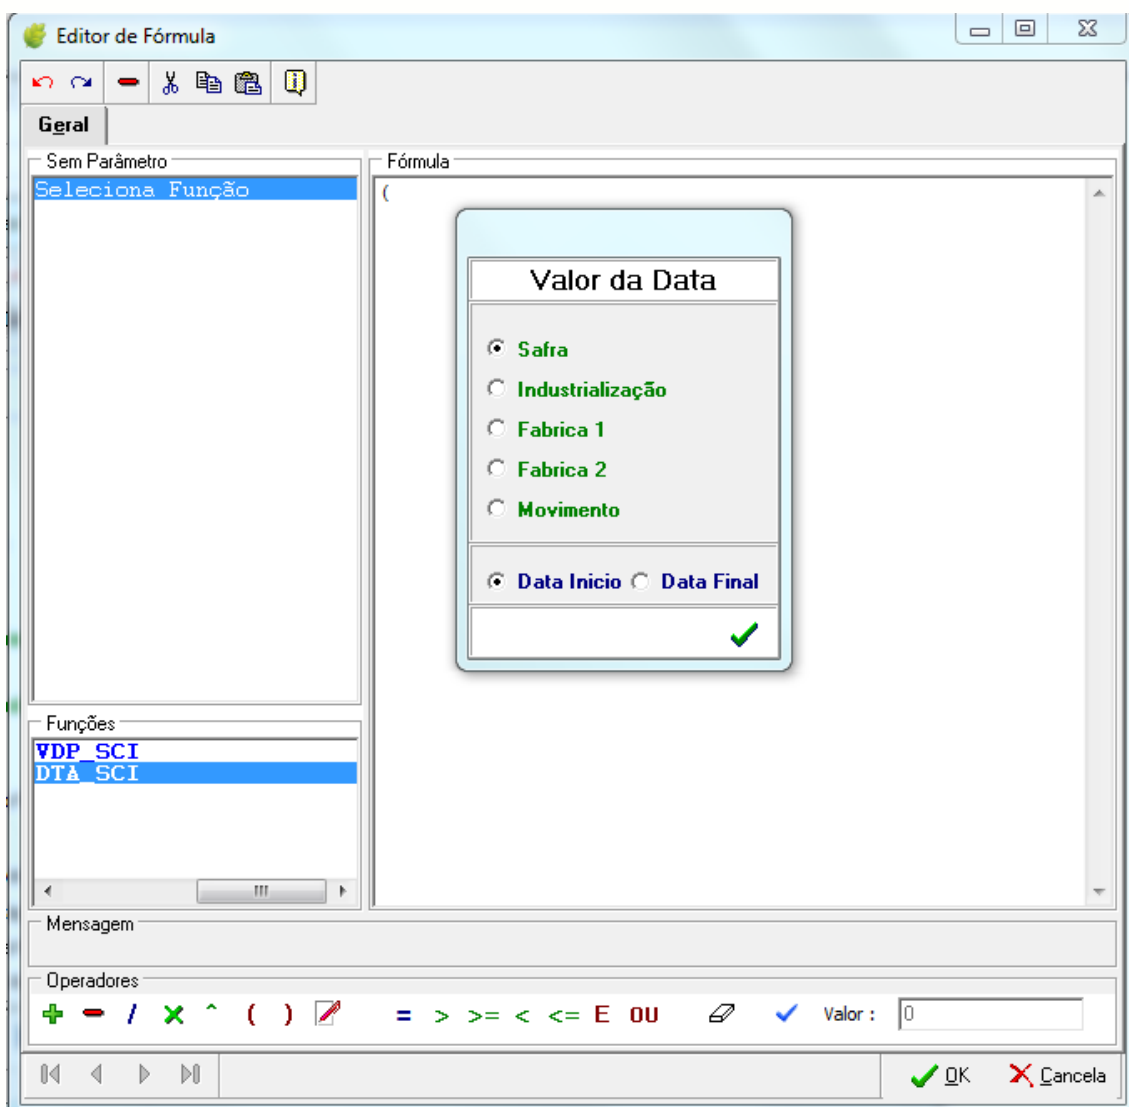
Editor de Fórmula

Geral

Sem Parâmetro

Seleciona Função

Fórmula

(

Valor da Data

Safra

Industrialização

Fabrica 1

Fabrica 2

Movimento

Data Inicio

Data Final

Funções

VDP_SCI

DTA_SCI

Mensagem

Operadores

/ ^ ( ) = > >= < <= E OU

Valor : 0

OK

Cancela